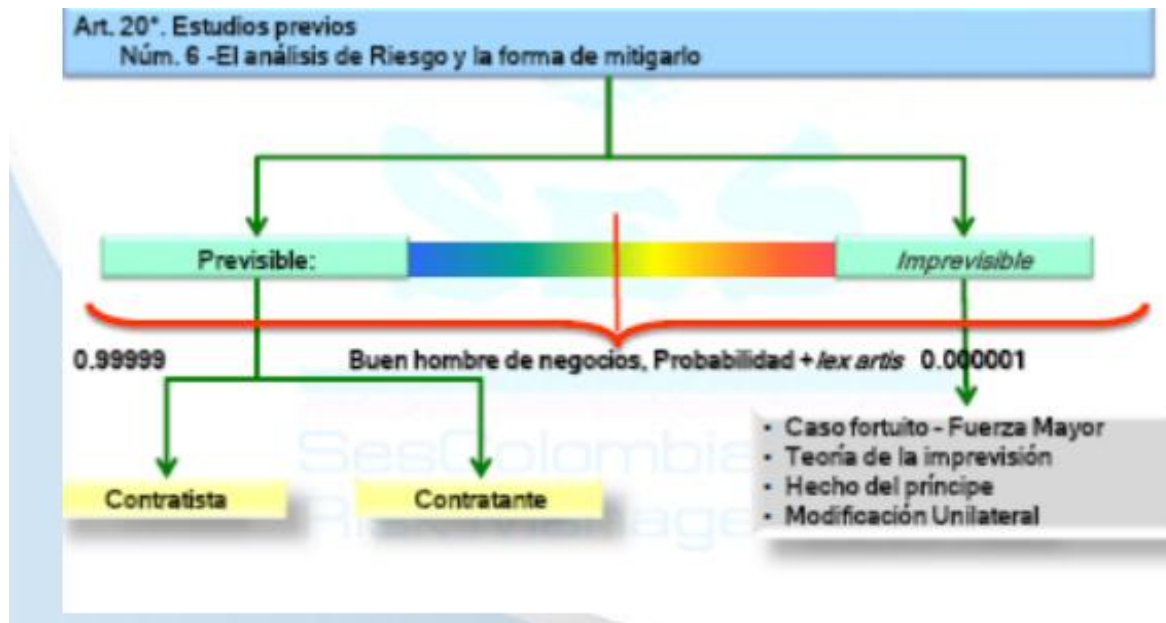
Art. 20°. Estudios previos
Núm. 6 -El análisis de Riesgo y la forma de mitigarlo

Previsible:

*Imprevisible*

0.99999

Buen hombre de negocios, Probabilidad + *lex artis*

0.000001

Contratista

Contratante

- Caso fortuito - Fuerza Mayor
- Teoría de la imprevisión
- Hecho del príncipe
- Modificación Unilateral

SesColombia
R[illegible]age